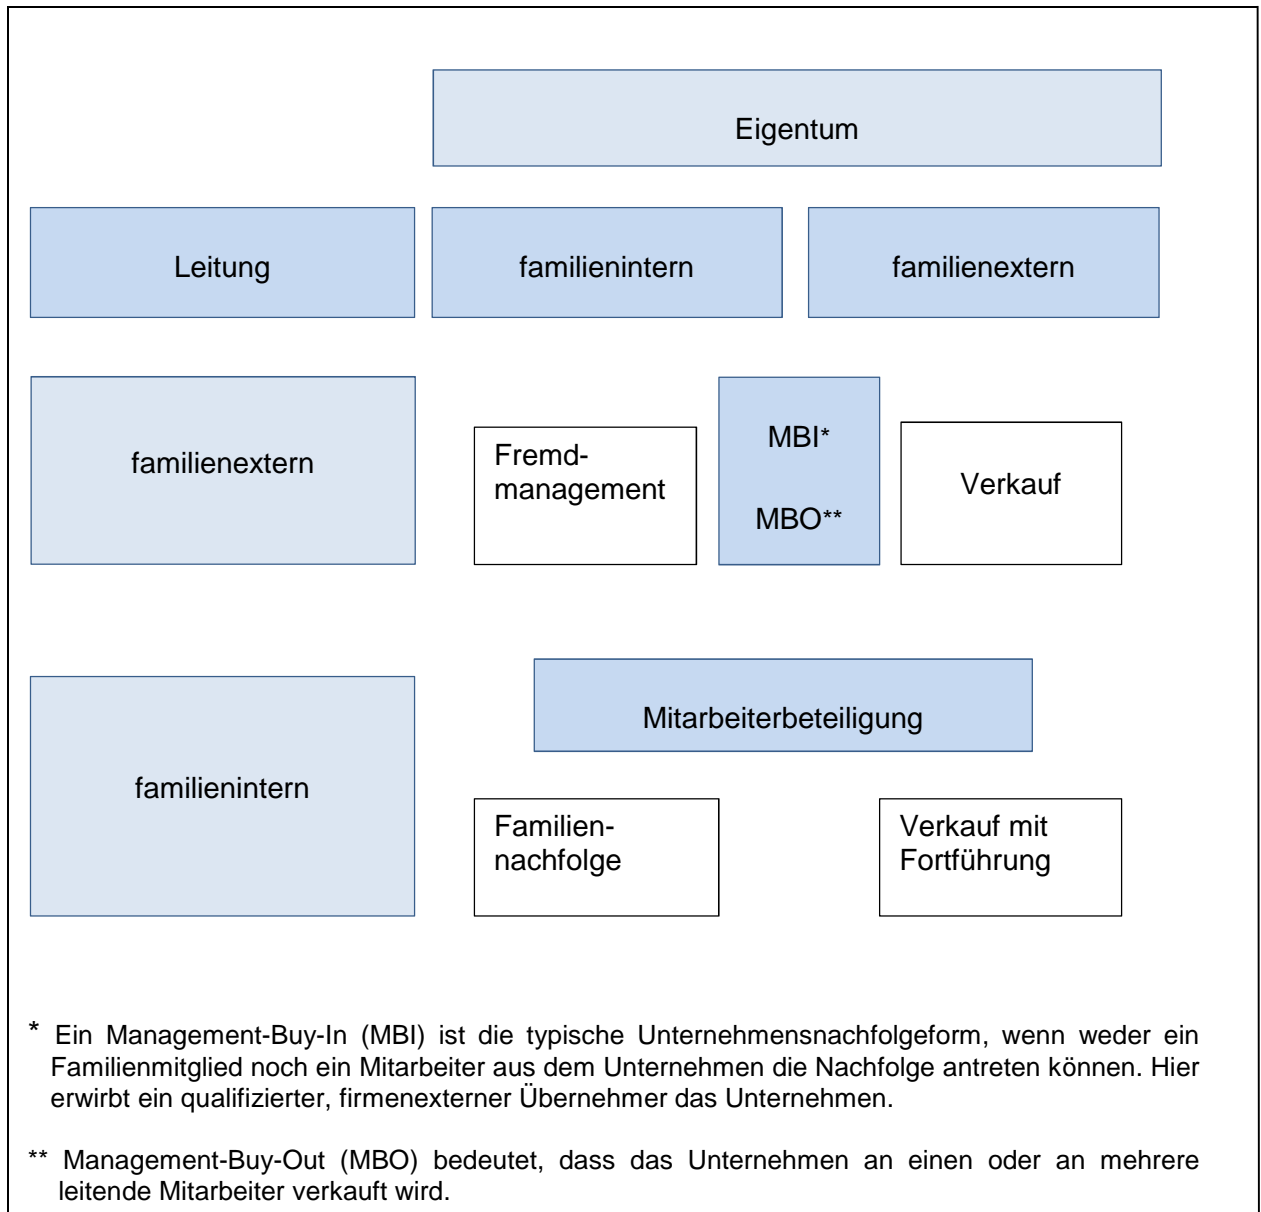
Eigentum

Leitung

familienintern

familienextern

familienextern

Fremdmanagement

MBI*

MBO**

Verkauf

Mitarbeiterbeteiligung

familienintern

Familiennachfolge

Verkauf mit Fortführung

* Ein Management-Buy-In (MBI) ist die typische Unternehmensnachfolgeform, wenn weder ein Familienmitglied noch ein Mitarbeiter aus dem Unternehmen die Nachfolge antreten können. Hier erwirbt ein qualifizierter, firmenexterner Übernehmer das Unternehmen.

** Management-Buy-Out (MBO) bedeutet, dass das Unternehmen an einen oder an mehrere leitende Mitarbeiter verkauft wird.